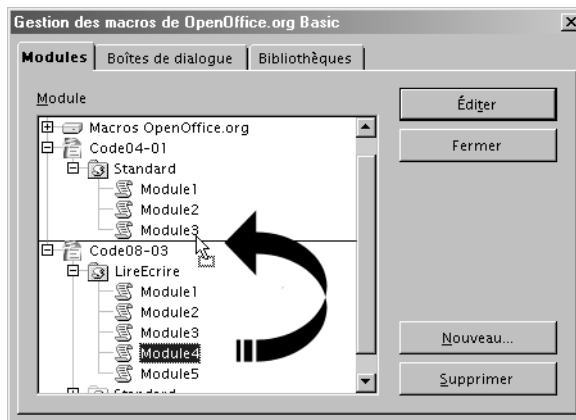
Gestion des macros de OpenOffice.org Basic

Modules | Boîtes de dialogue | Bibliothèques

Module

Macros OpenOffice.org
Code04-01
Standard
Module1
Module2
Module3
Code08-03
LireEcrire
Module1
Module2
Module3
Module4
Module5
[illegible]

Éditer

Fermer

Nouveau...

Supprimer